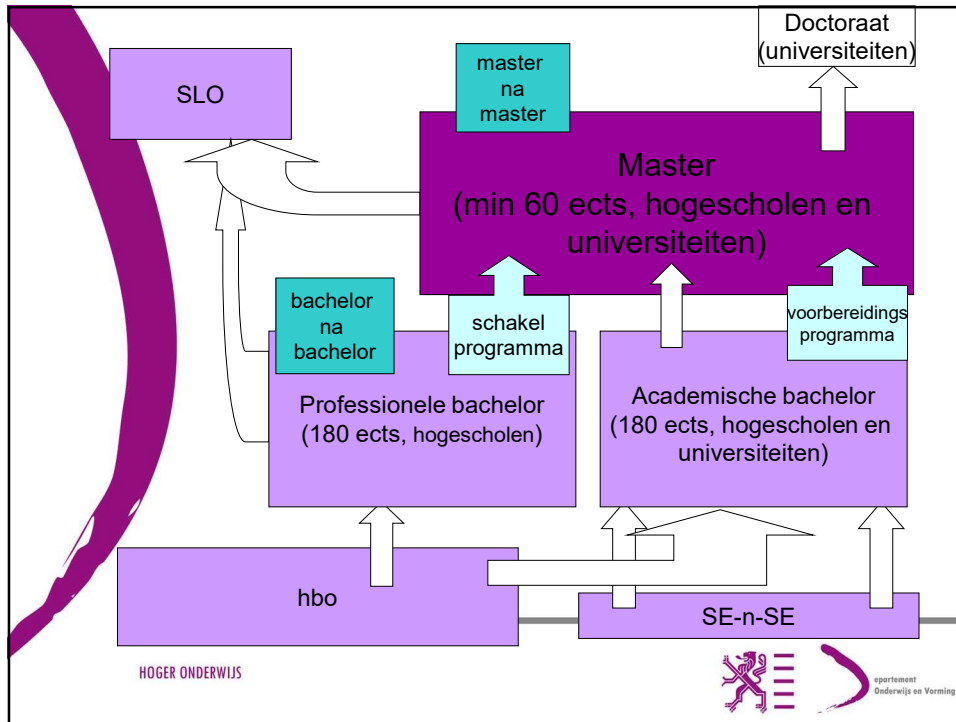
SLO

master na master

Doctoraat (universiteiten)

Master (min 60 ects, hogescholen en universiteiten)

bachelor na bachelor

schakel programma

voorbereidings programma

Professionele bachelor (180 ects, hogescholen)

Academische bachelor (180 ects, hogescholen en universiteiten)

hbo

SE-n-SE

HOGER ONDERWIJS

epartement Onderwijs en Vorming